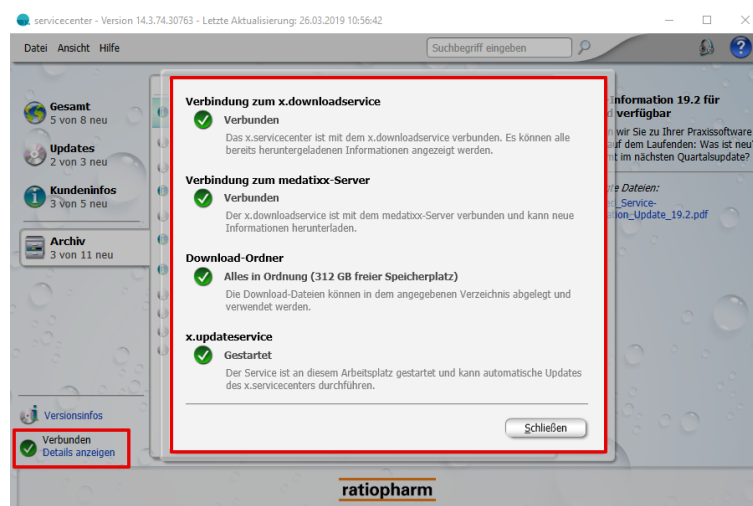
servicecenter - Version 14.3.74.30763 - Letzte Aktualisierung: 26.03.2019 10:56:42

Datei Ansicht Hilfe

Suchbegriff eingeben

Gesamt
5 von 8 neu

Updates
2 von 3 neu

Kundeninfos
3 von 5 neu

Archiv
3 von 11 neu

Versionsinfos

Verbunden
Details anzeigen

Verbindung zum x.downloadservice

Verbunden

Das x.servicecenter ist mit dem x.downloadservice verbunden. Es können alle bereits heruntergeladenen Informationen angezeigt werden.

Verbindung zum medatixx-Server

Verbunden

Der x.downloadservice ist mit dem medatixx-Server verbunden und kann neue Informationen herunterladen.

Download-Ordner

Alles in Ordnung (312 GB freier Speicherplatz)

Die Download-Dateien können in dem angegebenen Verzeichnis abgelegt und verwendet werden.

x.updateservice

Gestartet

Der Service ist an diesem Arbeitsplatz gestartet und kann automatische Updates des x.servicecenters durchführen.

Schließen

Information 19.2 für
verfügbar
wir Sie zu Ihrer Praxissoftware
uf dem Laufenden: Was ist neu
t im nächsten Quartalsupdate?

te Dateien:
_Service-
tion_Update_19.2.pdf

ratiopharm